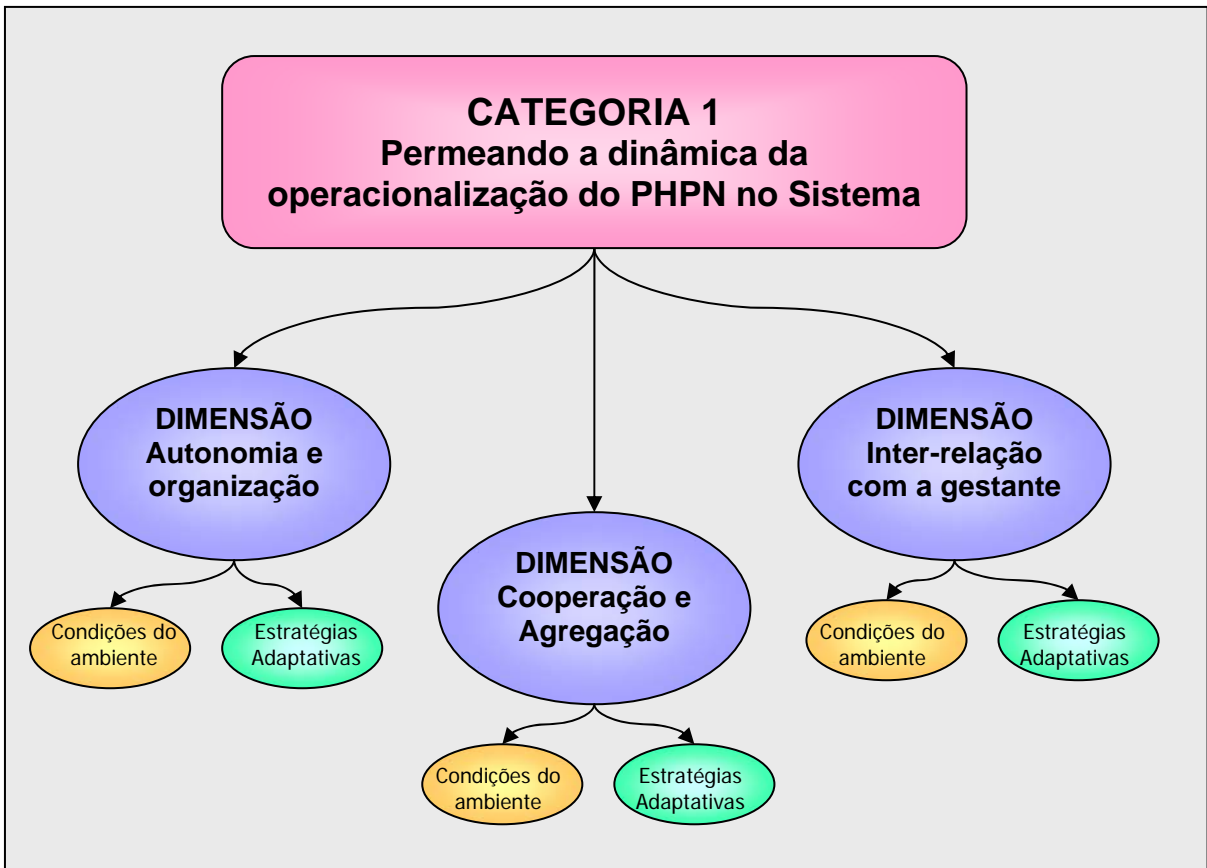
CATEGORIA 1
Permeando a dinâmica da operacionalização do PHPN no Sistema

DIMENSÃO
Autonomia e organização

Condições do ambiente

Estratégias Adaptativas

DIMENSÃO
Cooperação e Agregação

Condições do ambiente

Estratégias Adaptativas

DIMENSÃO
Inter-relação com a gestante

Condições do ambiente

Estratégias Adaptativas